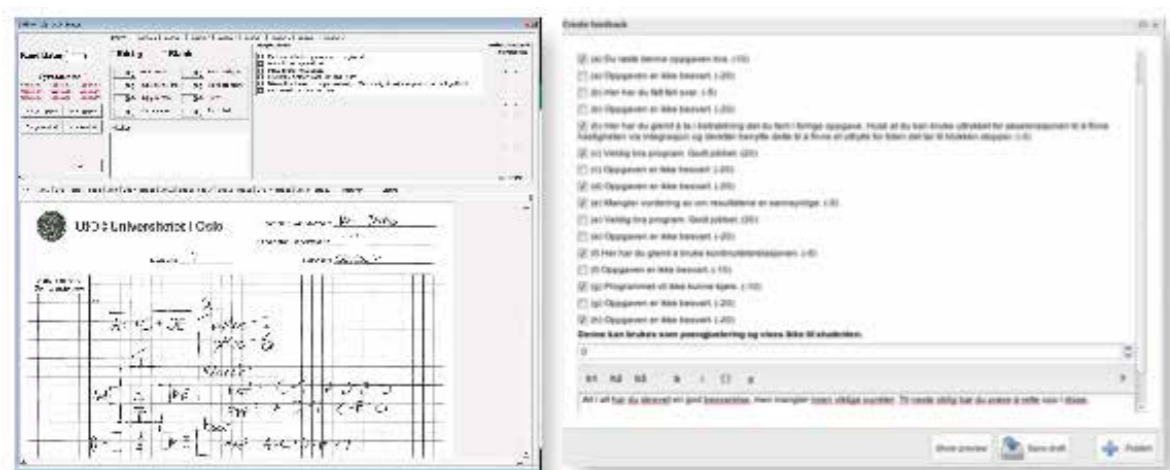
Create feedback

(a) Du løste denne oppgaven fint. (10)

(a) Oppgaven er ikke besvart. (-20)

(b) Her har du fått feil svar. (-5)

(b) Oppgaven er ikke besvart. (-20)

(b) Her har du glemt å ta i betraktning det du fant i forrige oppgave. Husk at du kan bruke uttrykket for akselerasjonen til å finne hastigheten via integrasjon og deretter benytte dette til å finne et uttrykk for tiden det tar til kloden stopper. (-5)

(c) Veldig fint program. Godt jobbet. (20)

(c) Oppgaven er ikke besvart. (-20)

(d) Oppgaven er ikke besvart. (-20)

(d) Mangler vurdering av om resultatene er rimelige. (-5)

(e) Veldig fint program. Godt jobbet. (20)

(e) Oppgaven er ikke besvart. (-20)

(f) Her har du glemt å bruke kontinuitetsligningen. (-5)

(f) Oppgaven er ikke besvart. (-15)

(g) Programmet vil ikke kunne kjøre. (-10)

(g) Oppgaven er ikke besvart. (-20)

(h) Oppgaven er ikke besvart. (-20)

Denne kan brukes som poenggivning og vises ikke til studenten.

0

H1 H2 H3 B I

Alt i alt har du levert en god besvarelse, men mangler noen viktige punkter. Ta nevnte ting bar du prøve å rette noe i disse.

Show preview Save draft Publish

UiO : Universitetet i Oslo

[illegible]